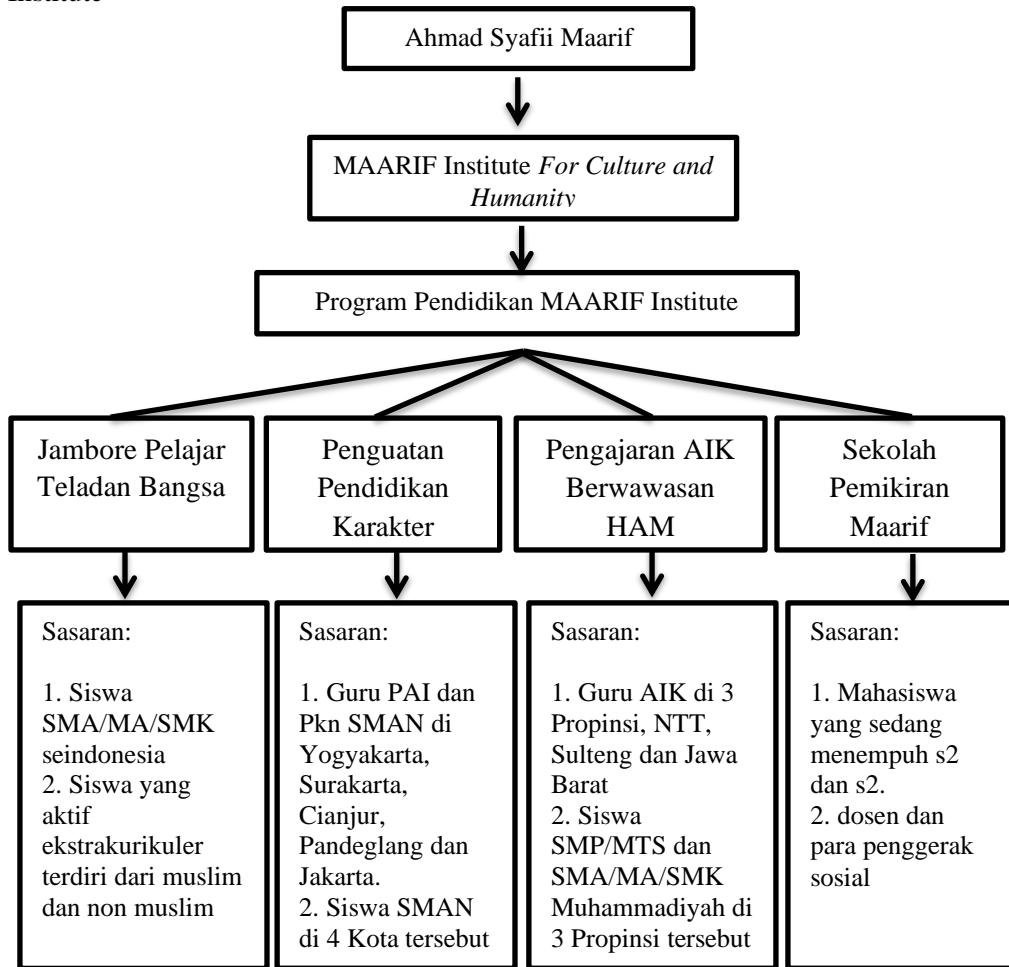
Institute

Ahmad Syafii Maarif

MAARIF Institute *For Culture and Humanity*

Program Pendidikan MAARIF Institute

Jambore Pelajar Teladan Bangsa

Penguatan Pendidikan Karakter

Pengajaran AIK Berwawasan HAM

Sekolah Pemikiran Maarif

Sasaran:

1. Siswa SMA/MA/SMK seindonesia
2. Siswa yang aktif ekstrakurikuler terdiri dari muslim dan non muslim

Sasaran:

1. Guru PAI dan Pkn SMAN di Yogyakarta, Surakarta, Cianjur, Pandeglang dan Jakarta.
2. Siswa SMAN di 4 Kota tersebut

Sasaran:

1. Guru AIK di 3 Propinsi, NTT, Sulteng dan Jawa Barat
2. Siswa SMP/MTS dan SMA/MA/SMK Muhammadiyah di 3 Propinsi tersebut

Sasaran:

1. Mahasiswa yang sedang menempuh s2 dan s2.
2. dosen dan para penggerak sosial